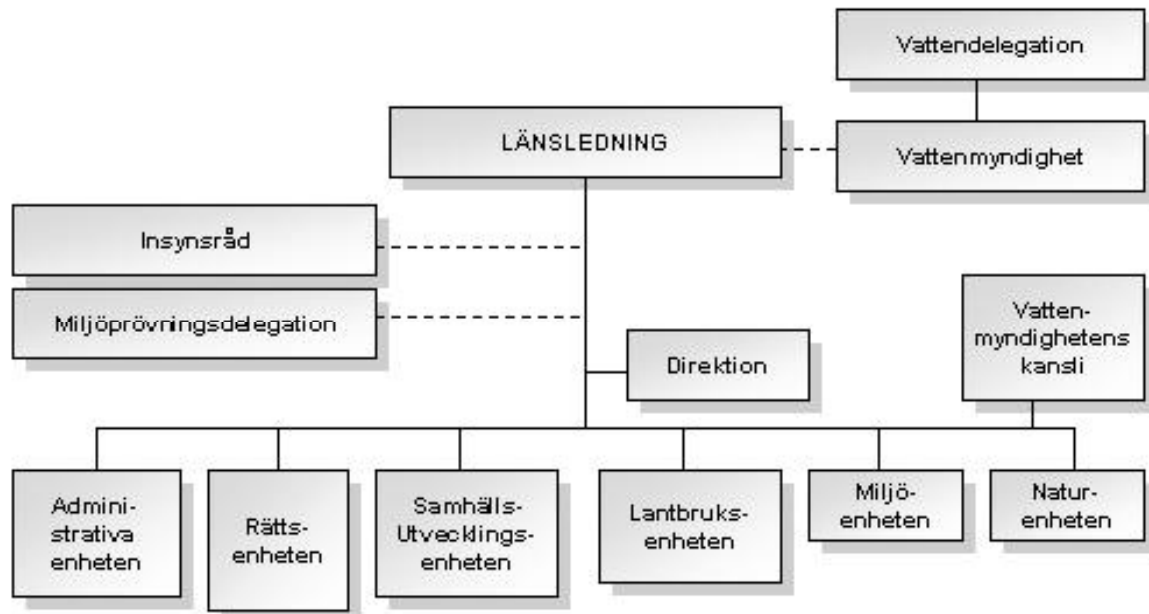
Vattendelegation

LÄNSLEDNING

Vattenmyndighet

Insynsråd

Miljöprövningsdelegation

Direktion

Vattenmyndighetens kansli

Administrativa enheten

Rättsenheten

Samhälls-Utvecklingsenheten

Lantbruksenheten

Miljöenheten

Naturenheten